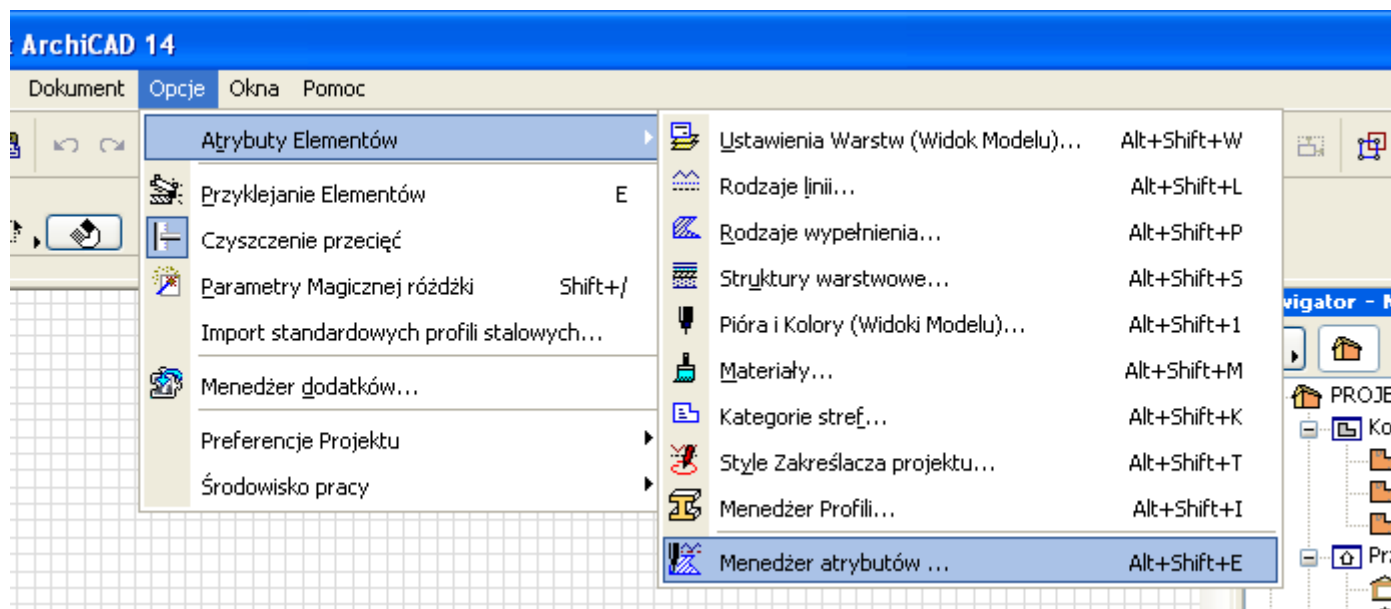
ArchiCAD 14

Dokument Opcje Okna Pomoc

Atrybuty Elementów
Przyklejanie Elementów E
Czyszczenie przecięć
Parametry Magicznej różdżki Shift+/
Import standardowych profili stalowych...
Menedżer dodatków...
Preferencje Projektu
Środowisko pracy

Ustawienia Warstw (Widok Modelu)... Alt+Shift+W
Rodzaje linii... Alt+Shift+L
Rodzaje wypełnienia... Alt+Shift+P
Struktury warstwowe... Alt+Shift+S
Pióra i Kolory (Widoki Modelu)... Alt+Shift+1
Materiały... Alt+Shift+M
Kategorie stref... Alt+Shift+K
Style Zakreślacza projektu... Alt+Shift+T
Menedżer Profili... Alt+Shift+I
Menedżer atrybutów ... Alt+Shift+E

vigator - N
PROJE
Ko
Pr